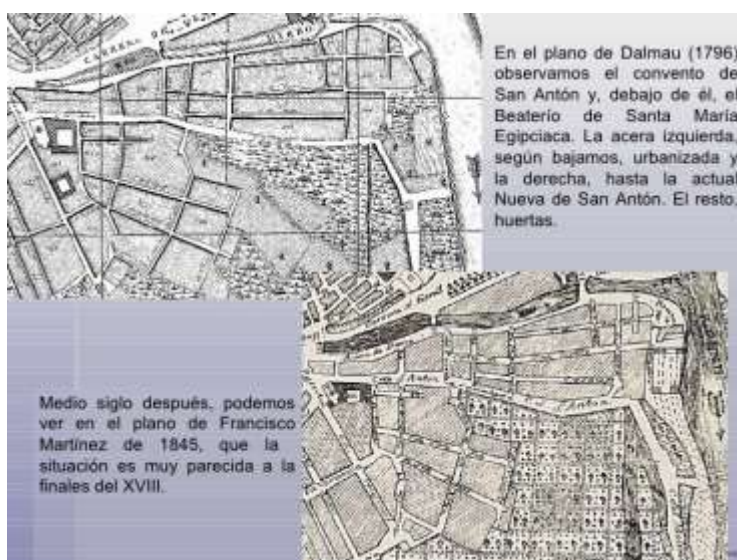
En el plano de Dalmau (1796) observamos el convento de San Antón y, debajo de él, el Beaterío de Santa María Egipciaca. La acera izquierda, según bajamos, urbanizada y la derecha, hasta la actual Nueva de San Antón. El resto, huertas.

Medio siglo después, podemos ver en el plano de Francisco Martínez de 1845, que la situación es muy parecida a la finales del XVIII.